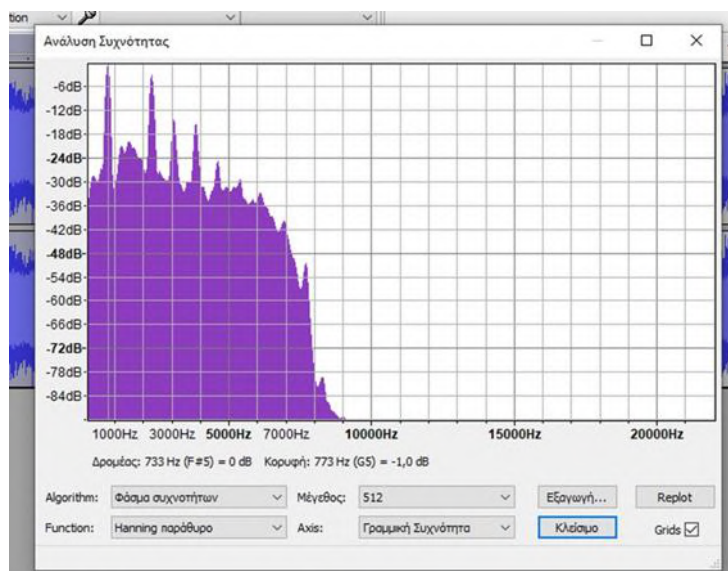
tion

Ανάλυση Συχνότητας

-6dB
-12dB
-18dB
-24dB
-30dB
-36dB
-42dB
-48dB
-54dB
-60dB
-66dB
-72dB
-78dB
-84dB

1000Hz 3000Hz 5000Hz 7000Hz 10000Hz 15000Hz 20000Hz

Δρομέας: 733 Hz (F#5) = 0 dB Κορυφή: 773 Hz (G5) = -1,0 dB

Algorithm: Φάσμα συχνοτήτων
Μέγεθος: 512
Εξαγωγή...
Replot

Function: Hanning παράθυρο
Axis: Γραμμική Συχνότητα
Κλείσιμο
Grids ☑